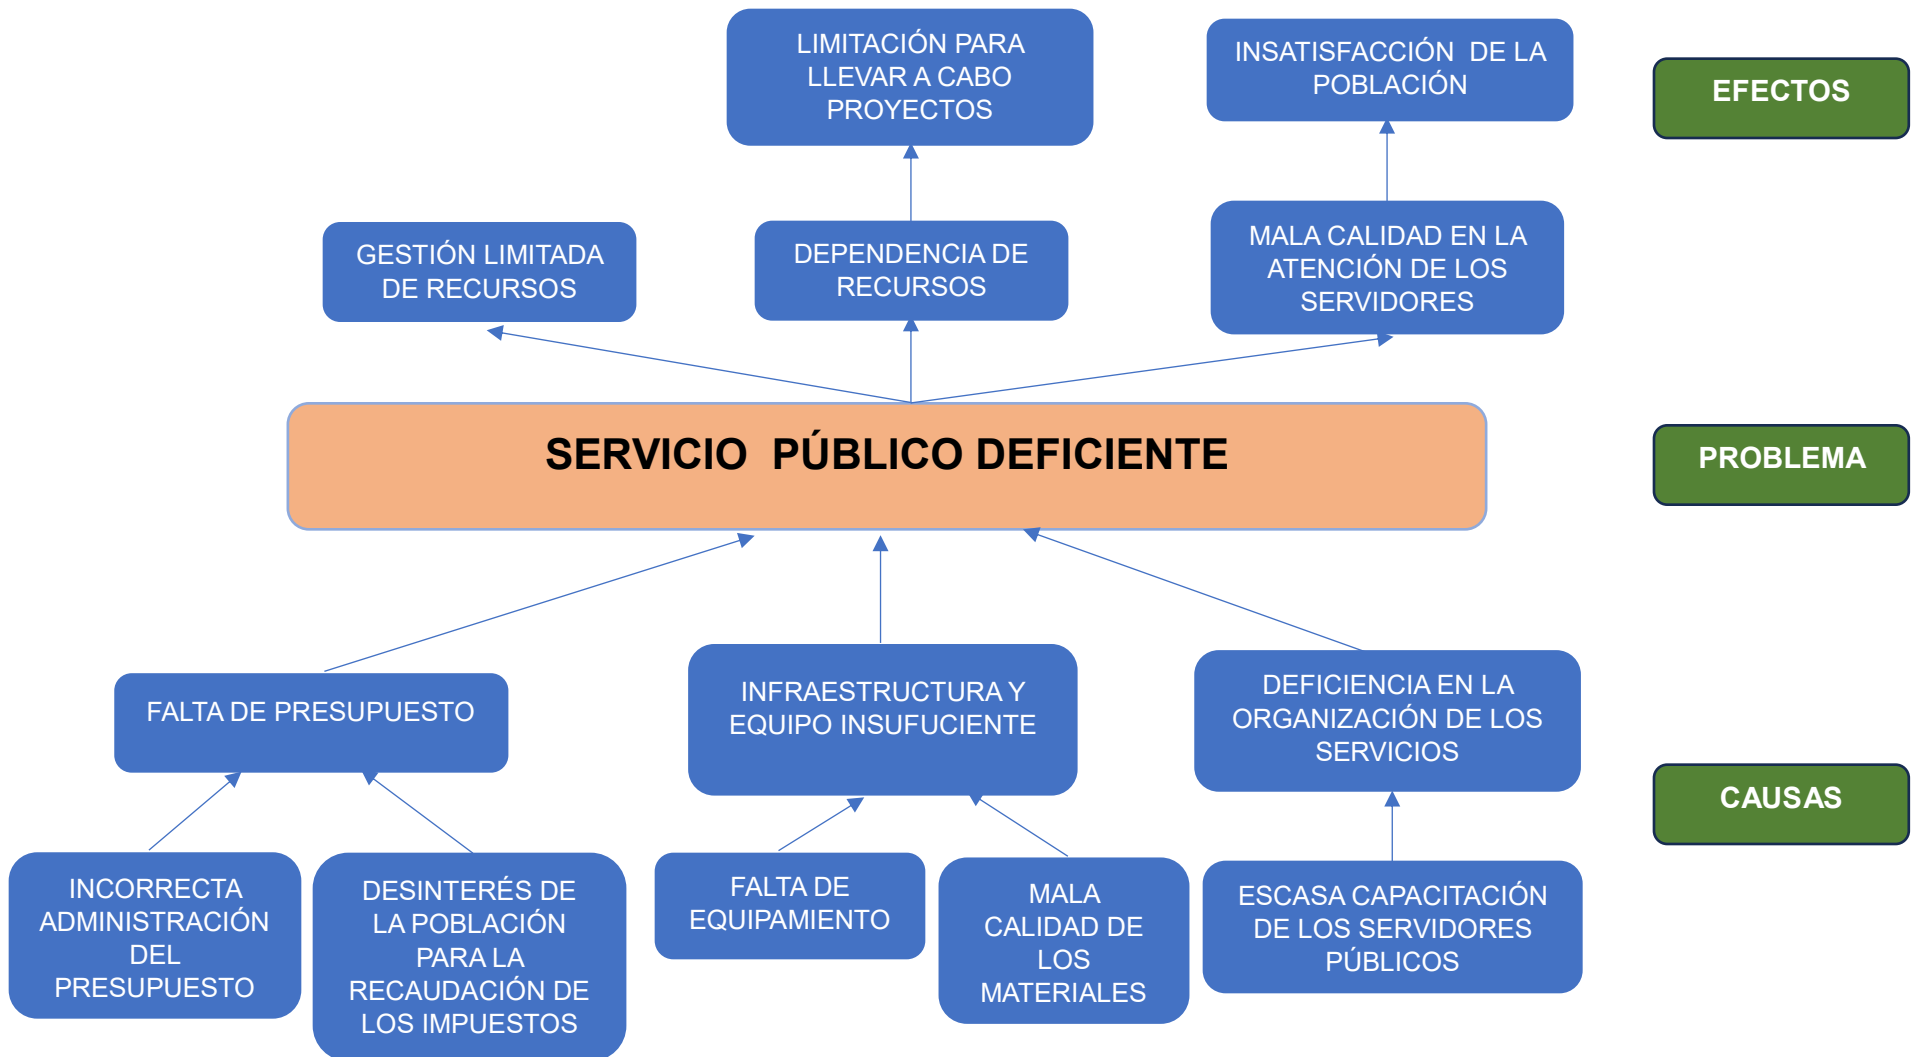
LIMITACIÓN PARA LLEVAR A CABO PROYECTOS

INSATISFACCIÓN DE LA POBLACIÓN

EFECTOS

GESTIÓN LIMITADA DE RECURSOS

DEPENDENCIA DE RECURSOS

MALA CALIDAD EN LA ATENCIÓN DE LOS SERVIDORES

SERVICIO PÚBLICO DEFICIENTE

PROBLEMA

FALTA DE PRESUPUESTO

INFRAESTRUCTURA Y EQUIPO INSUFUCIENTE

DEFICIENCIA EN LA ORGANIZACIÓN DE LOS SERVICIOS

CAUSAS

INCORRECTA ADMINISTRACIÓN DEL PRESUPUESTO

DESINTERÉS DE LA POBLACIÓN PARA LA RECAUDACIÓN DE LOS IMPUESTOS

FALTA DE EQUIPAMIENTO

MALA CALIDAD DE LOS MATERIALES

ESCASA CAPACITACIÓN DE LOS SERVIDORES PÚBLICOS